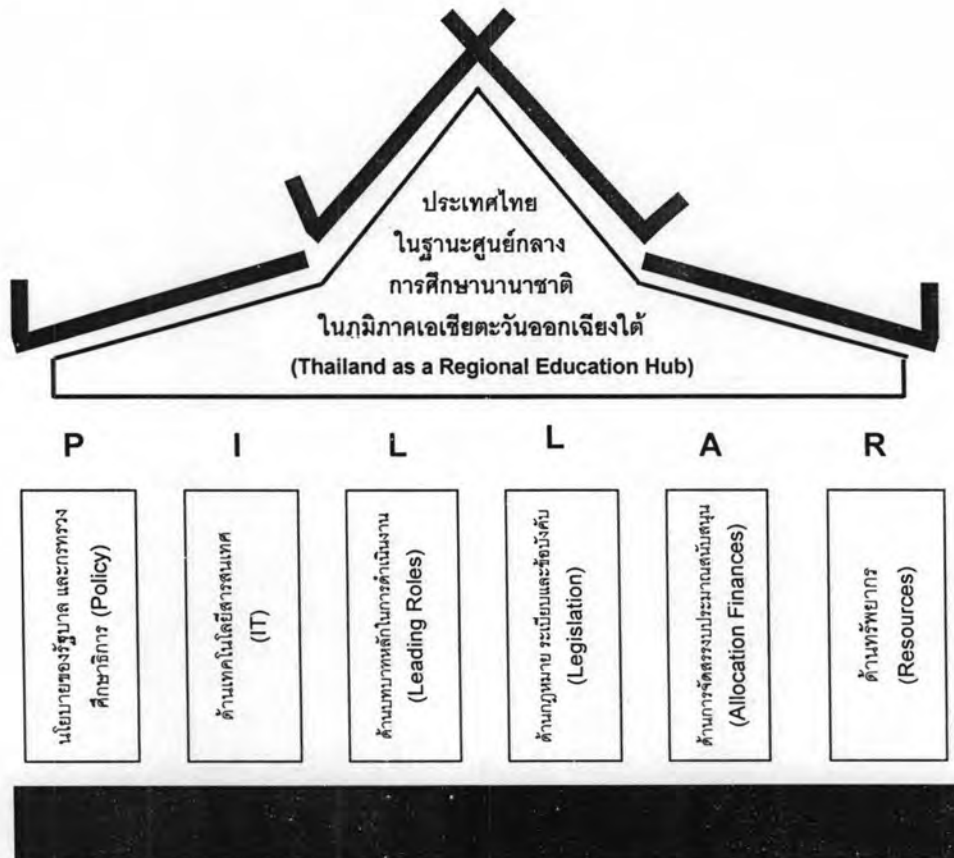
ประเทศไทย
ในฐานะศูนย์กลาง
การศึกษานานาชาติ
ในภูมิภาคเอเชียตะวันออกเฉียงใต้
(Thailand as a Regional Education Hub)

P I L L A R

นโยบายของรัฐบาล และกระทรวงศึกษาธิการ (Policy)

ด้านเทคโนโลยีสารสนเทศ (IT)

ด้านบทบาทหลักในการดำเนินงาน (Leading Roles)

ด้านกฎหมาย ระเบียบและข้อบังคับ (Legislation)

ด้านการจัดสรรงบประมาณสนับสนุน (Allocation Finances)

ด้านทรัพยากร (Resources)